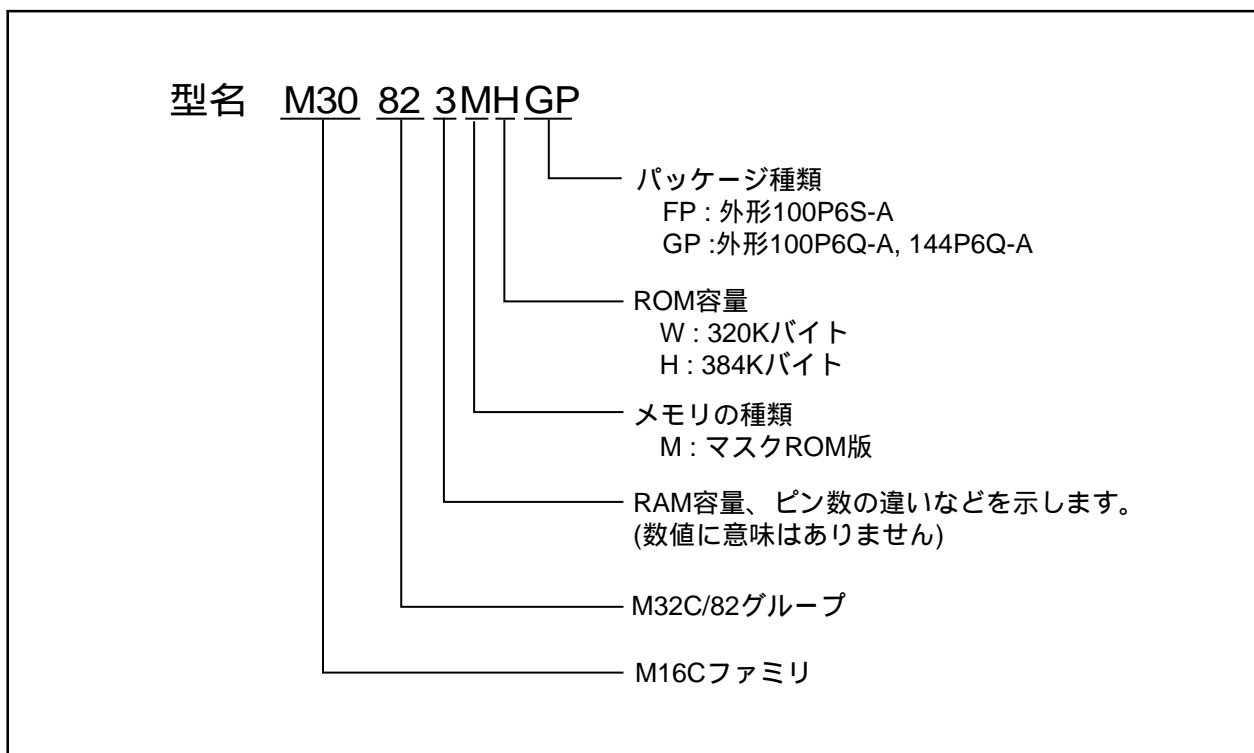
型名 M30 82 3MHGP

パッケージ種類
FP : 外形100P6S-A
GP :外形100P6Q-A, 144P6Q-A

ROM容量
W : 320Kバイト
H : 384Kバイト

メモリの種類
M : マスクROM版

RAM容量、ピン数の違いなどを示します。
(数値に意味はありません)

M32C/82グループ

M16Cファミリ